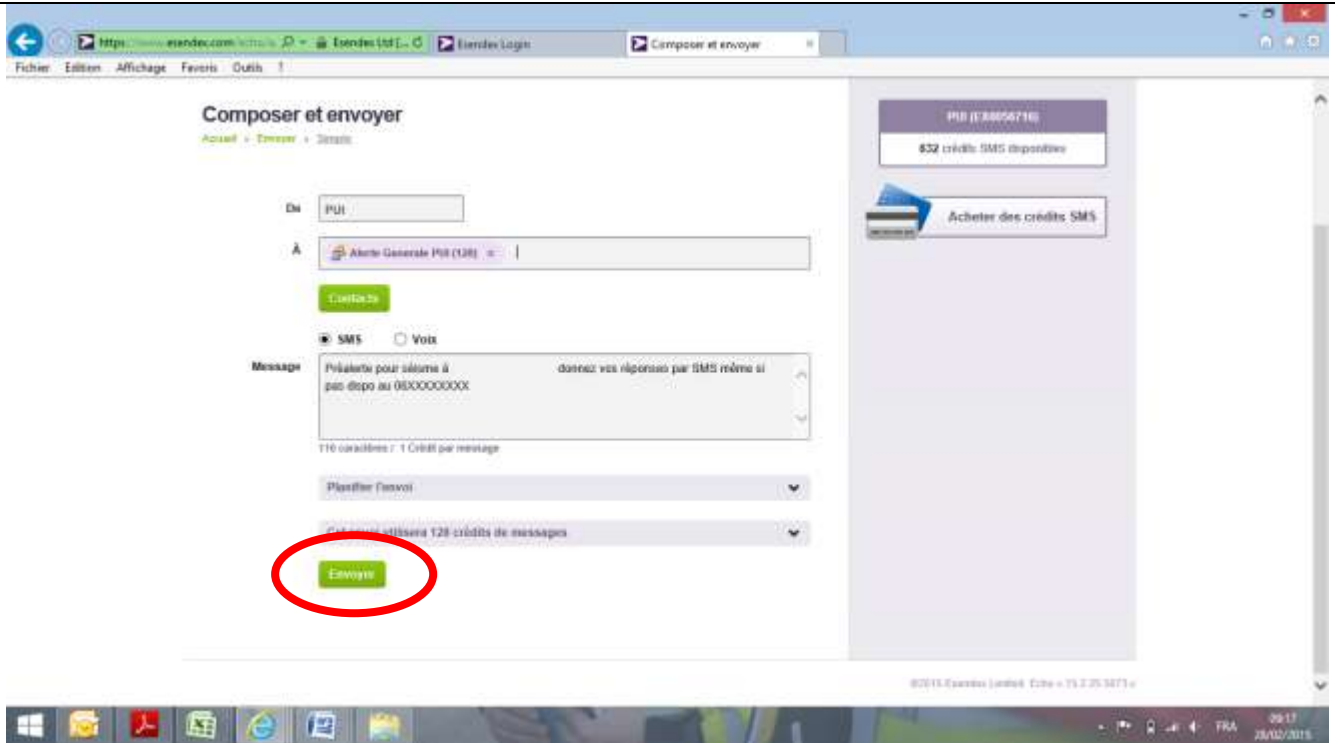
https://www.esendex.com/echo/s Esendex Ltd [... Esendex Login Composer et envoyer

Fichier Edition Affichage Favoris Outils ?

Composer et envoyer

Accueil › Envoyer › Simple

PUI (EX0056716)

832 crédits SMS disponibles

Acheter des crédits SMS

De PUI

À Alerte Generale PUI (128) ×

Contacts

SMS Voix

Message Préalerte pour séisme à donnez vos réponse par SMS même si pas dispo au 06XXXXXXXX

110 caractères / 1 Crédit par message

Planifier l'envoi

Cet envoi utilisera 128 crédits de messages

Envoyer

©2015 Esendex Limited. Echo v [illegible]

FRA 09:17 28/02/2015